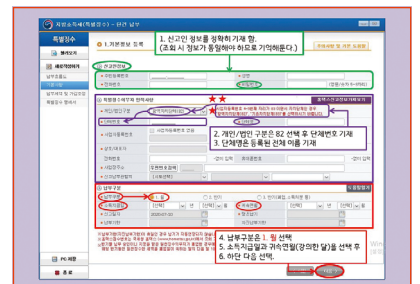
지방소득세(특별징수) - 위택 납부

특별징수

1. 기본정보 입력

1. 신고인 정보를 정확히 기재 함.
(조회 시 정보가 동일해야 하므로 기억해둔다.)

신고인정보

주민등록번호
성명
전화번호
이메일

특별징수의무자 정보 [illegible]

개인/법인구분
사업자등록번호

2. 개인/법인 구분은 82 선택 후 단체번호 기재
3. 단체명은 등록된 단체의 이름 기재

납부구분

납부구분
소득구분
귀속연월
지급연월
납부기한

4. 납부구분은 1월 선택.
5. 소득지급일과 귀속연월(강의한 달)을 선택 후
6. 하단 다음 선택.

다음

PC 버전

종료